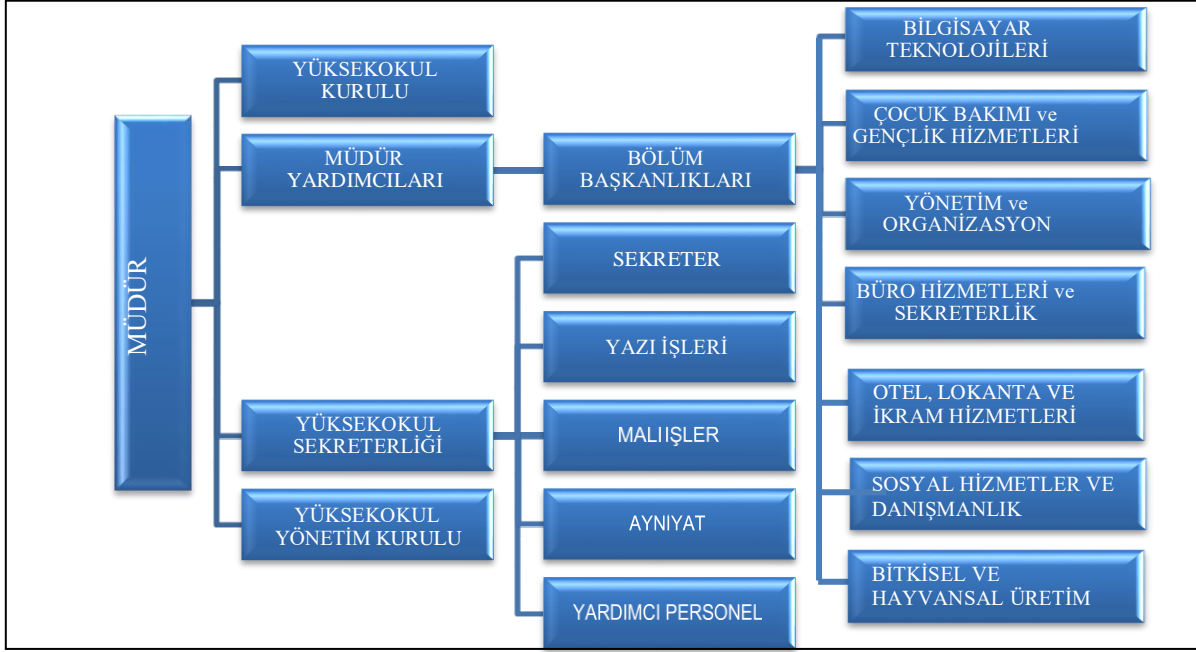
MÜDÜR

YÜKSEKOKUL KURULU

MÜDÜR YARDIMCILARI

YÜKSEKOKUL SEKRETERLİĞİ

YÜKSEKOKUL YÖNETİM KURULU

BÖLÜM BAŞKANLIKLARI

SEKRETER

YAZI İŞLERİ

MALIIŞLER

AYNIYAT

YARDIMCI PERSONEL

BİLGİSAYAR TEKNOLOJİLERİ

ÇOCUK BAKIMI ve GENÇLİK HİZMETLERİ

YÖNETİM ve ORGANİZASYON

BÜRO HİZMETLERİ ve SEKRETERLİK

OTEL, LOKANTA VE İKRAM HİZMETLERİ

SOSYAL HİZMETLER VE DANIŞMANLIK

BİTKİSEL VE HAYVANSAL ÜRETİM